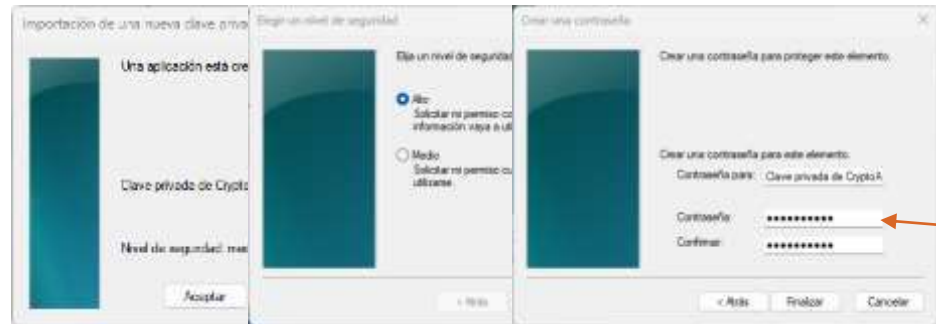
Importación de una nueva clave priva

Una aplicación está cre

Clave privada de Crypto

Nivel de seguridad: me

Aceptar

Elegir un nivel de seguridad

Elija un nivel de segurida

Alto
Solicitar mi permiso co información vaya a uti

Medio
Solicitar mi permiso cu utilizarse.

< Atrás

Crear una contraseña

Crear una contraseña para proteger este elemento.

Crear una contraseña para este elemento.

Contraseña para: Clave privada de CryptoA

Contraseña: ●●●●●●●●●●●

Confirmar: ●●●●●●●●●●●

< Atrás

Finalizar

Cancelar